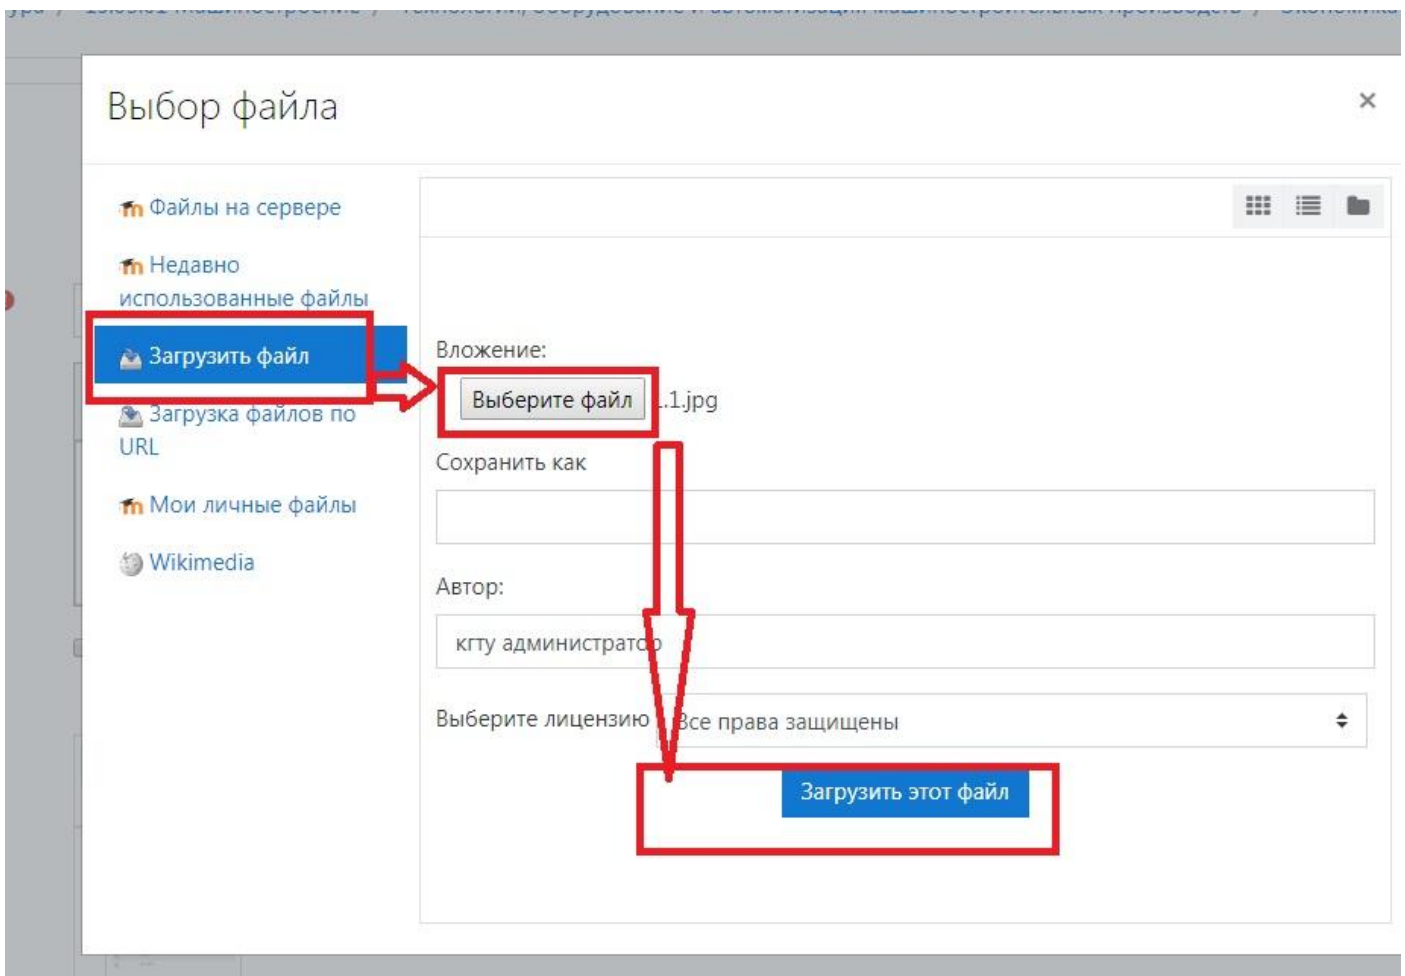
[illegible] / 15.03.01 Машиностроение / Технологии, оборудование и автоматизация машиностроительных производств / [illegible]

Выбор файла

×

Файлы на сервере

Недавно использованные файлы

Загрузить файл

Загрузка файлов по URL

Мои личные файлы

Wikimedia

Вложение:

Выберите файл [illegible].1.jpg

Сохранить как

Автор:

кгту администрато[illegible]

Выберите лицензию

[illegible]се права защищены

Загрузить этот файл